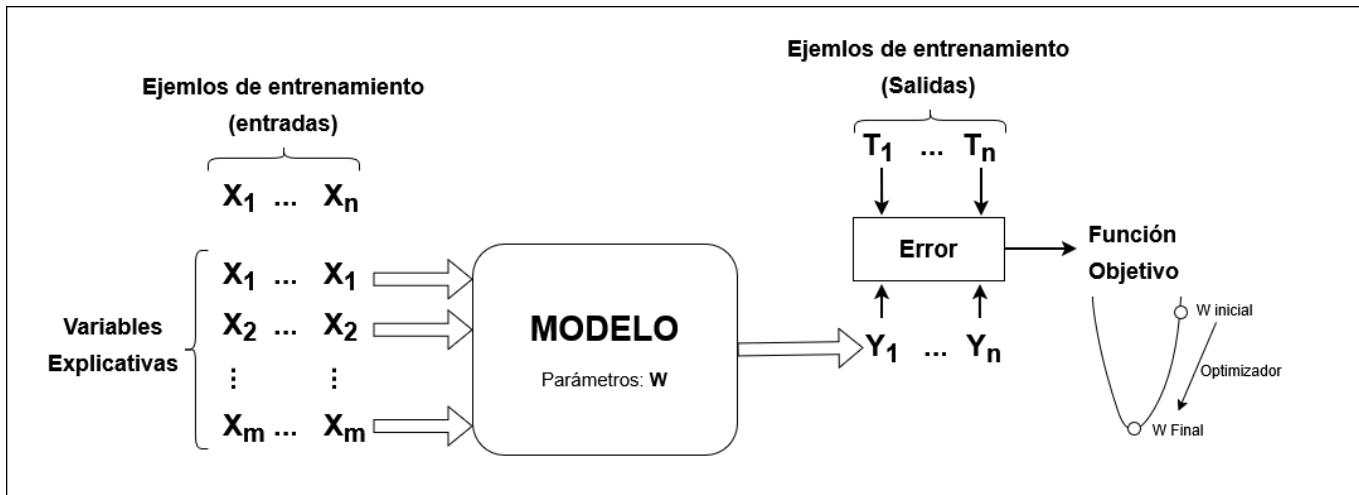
Ejemlos de entrenamiento
(entradas)

$X_1$ ... $X_n$

Variables Explicativas

$X_1$ ... $X_1$
$X_2$ ... $X_2$
⋮ ⋮
$X_m$ ... $X_m$

MODELO

Parámetros: **W**

Ejemlos de entrenamiento
(Salidas)

$T_1$ ... $T_n$

Error

$Y_1$ ... $Y_n$

Función Objetivo

W inicial

Optimizador

W Final